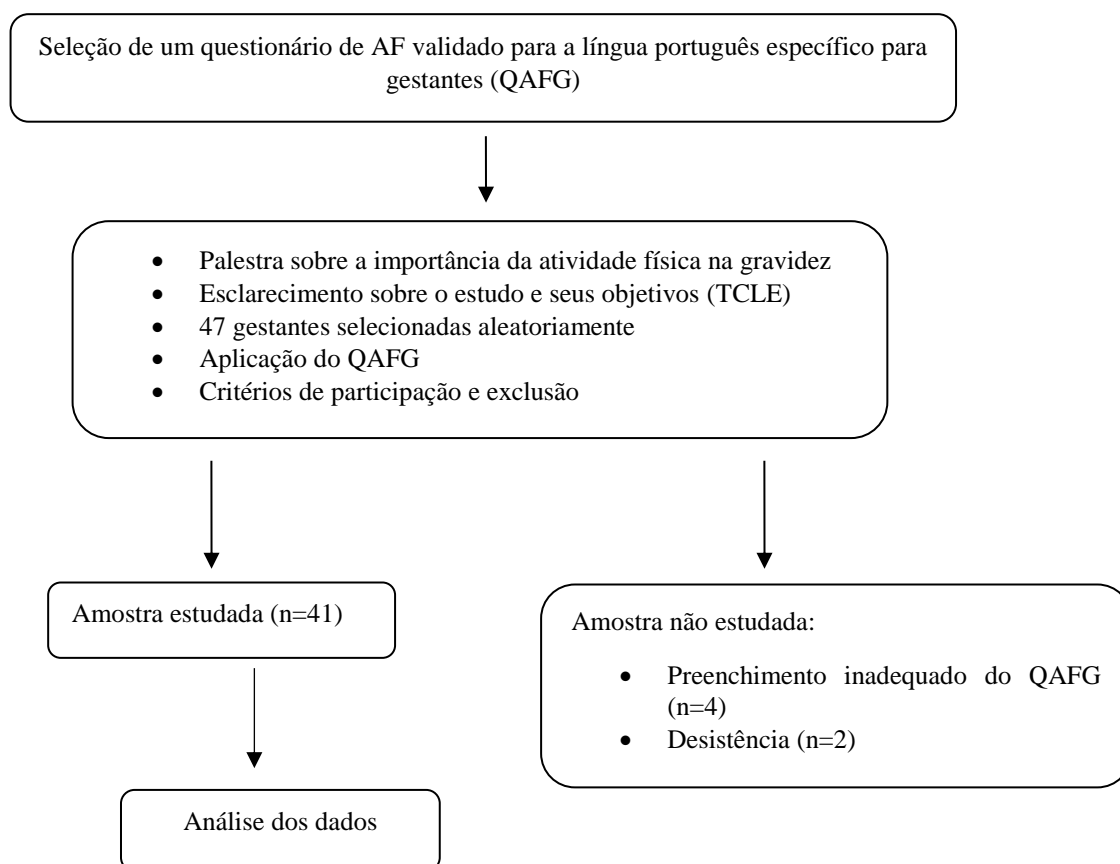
Seleção de um questionário de AF validado para a língua português específico para gestantes (QAFG)

- Palestra sobre a importância da atividade física na gravidez
- Esclarecimento sobre o estudo e seus objetivos (TCLE)
- 47 gestantes selecionadas aleatoriamente
- Aplicação do QAFG
- Critérios de participação e exclusão

Amostra estudada (n=41)

Análise dos dados

Amostra não estudada:

- Preenchimento inadequado do QAFG (n=4)
- Desistência (n=2)